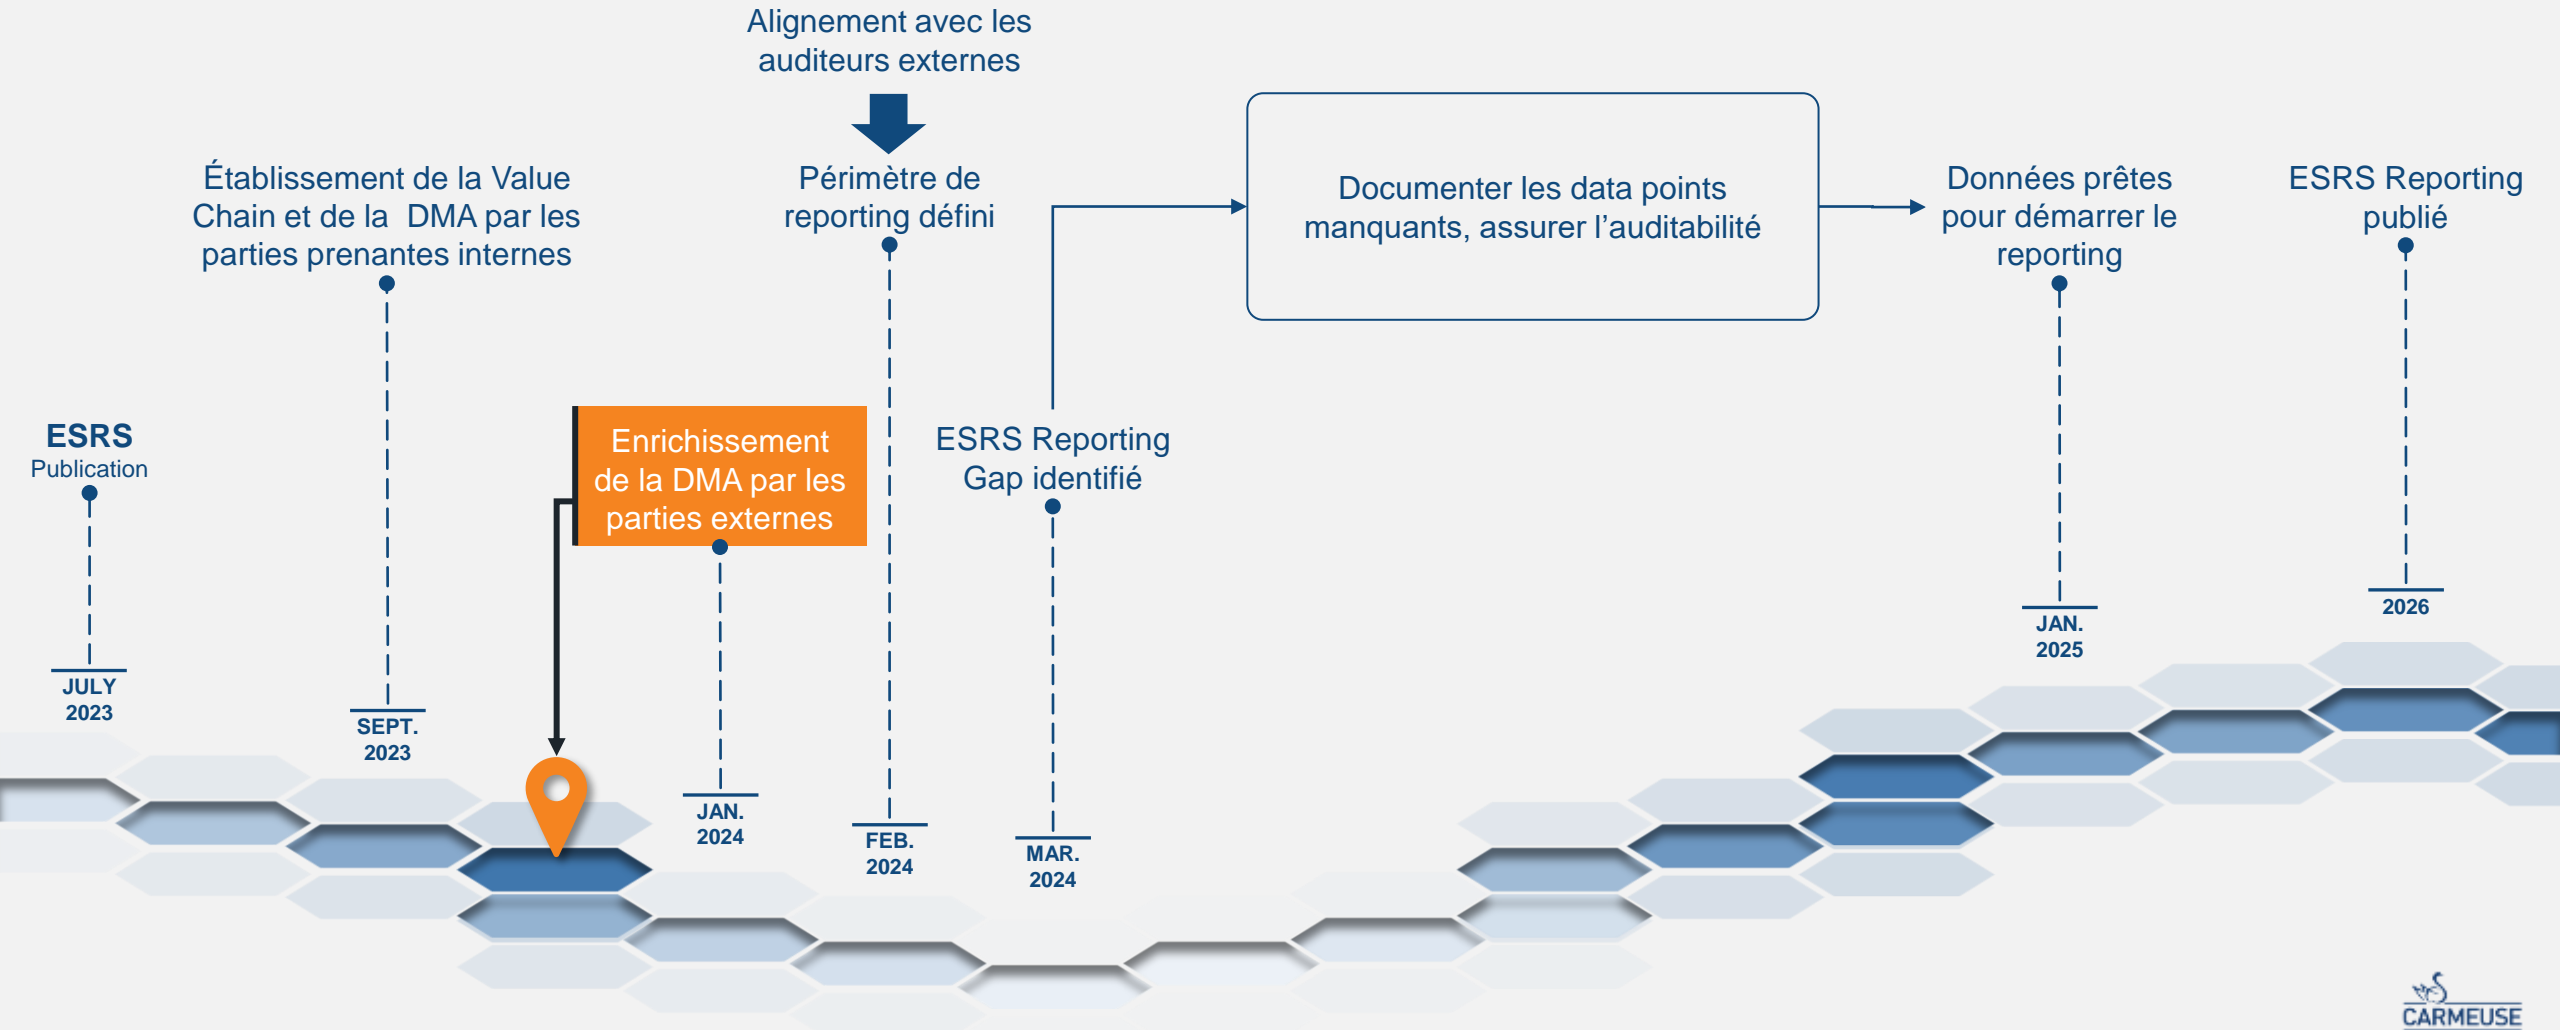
Alignement avec les auditeurs externes

ESRS Publication

JULY 2023

Établissement de la Value Chain et de la DMA par les parties prenantes internes

SEPT. 2023

Enrichissement de la DMA par les parties externes

JAN. 2024

Périmètre de reporting défini

FEB. 2024

ESRS Reporting Gap identifié

MAR. 2024

Documenter les data points manquants, assurer l'auditabilité

Données prêtes pour démarrer le reporting

JAN. 2025

ESRS Reporting publié

2026

CARMEUSE